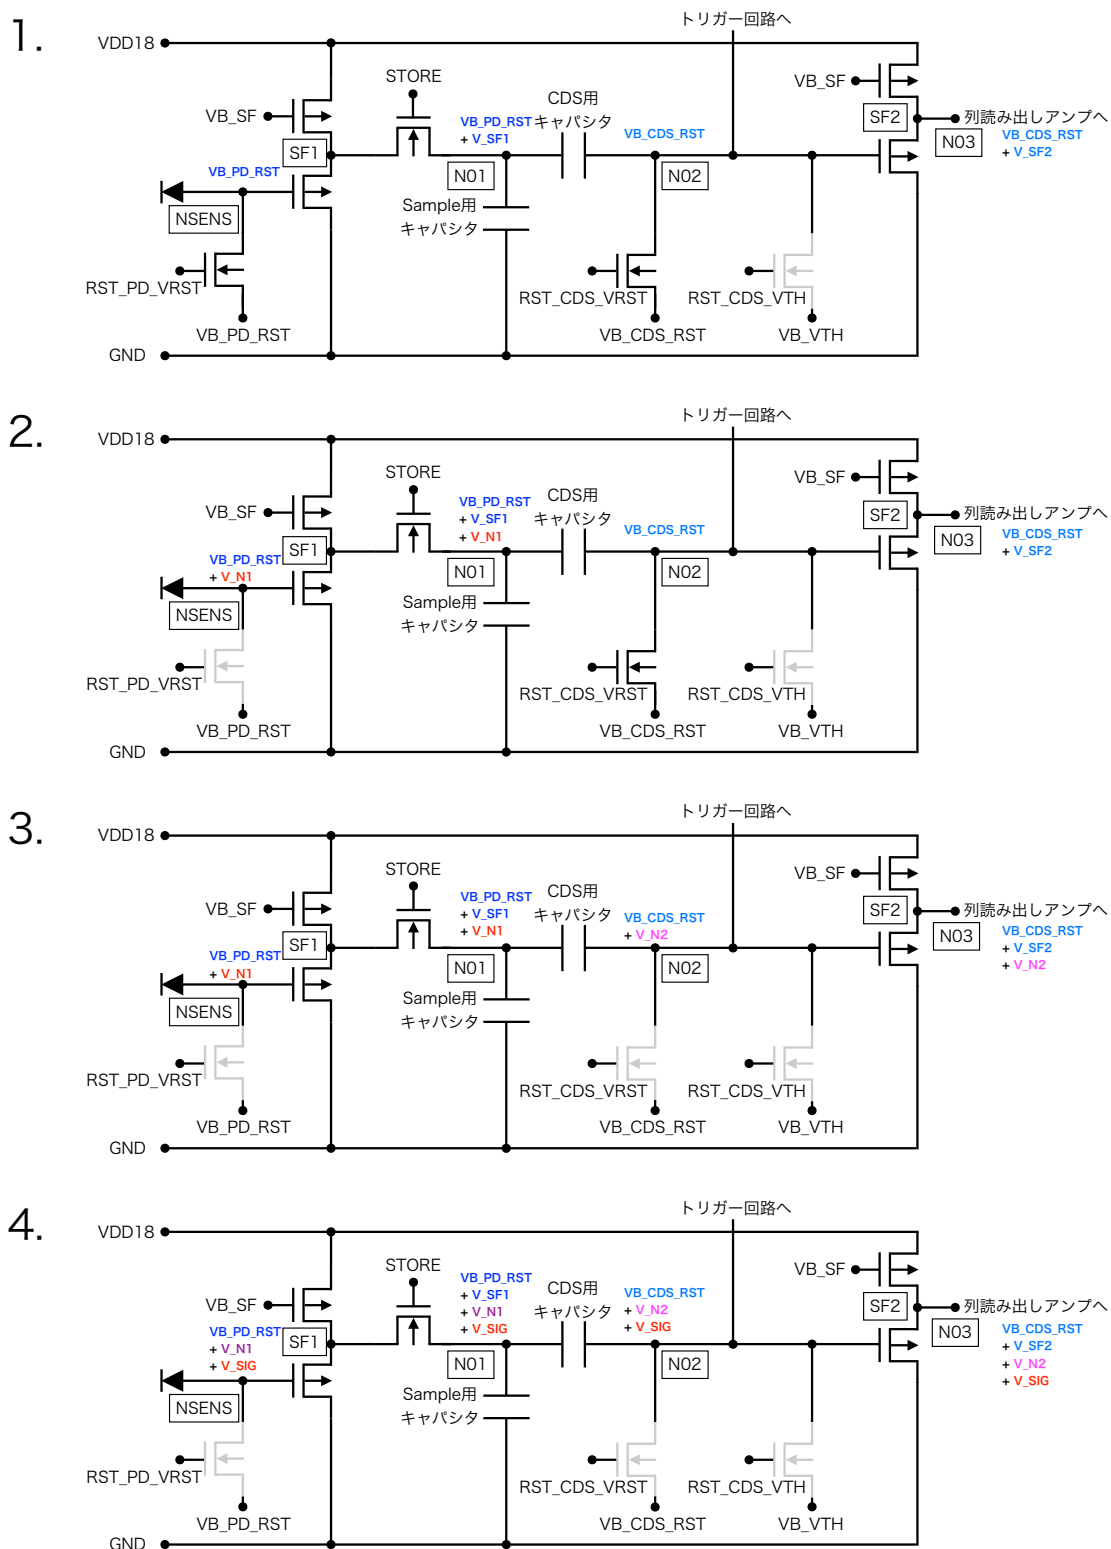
1.

トリガー回路へ

VDD18

VB_SF

STORE

CDS用

VB_PD_RST + V_SF1

キャパシタ

VB_CDS_RST

VB_SF

SF2

列読み出しアンプへ

N03

VB_CDS_RST + V_SF2

SF1

VB_PD_RST

N01

N02

NSENS

Sample用 キャパシタ

RST_PD_VRST

RST_CDS_VRST

RST_CDS_VTH

VB_PD_RST

VB_CDS_RST

VB_VTH

GND

2.

トリガー回路へ

VDD18

VB_SF

STORE

VB_PD_RST + V_SF1 + V_N1

CDS用 キャパシタ

VB_CDS_RST

VB_SF

SF2

列読み出しアンプへ

N03

VB_CDS_RST + V_SF2

VB_PD_RST + V_N1

SF1

N01

N02

NSENS

Sample用 キャパシタ

RST_PD_VRST

RST_CDS_VRST

RST_CDS_VTH

VB_PD_RST

VB_CDS_RST

VB_VTH

GND

3.

トリガー回路へ

VDD18

VB_SF

STORE

VB_PD_RST + V_SF1 + V_N1

CDS用 キャパシタ

VB_CDS_RST + V_N2

VB_SF

SF2

列読み出しアンプへ

N03

VB_CDS_RST + V_SF2 + V_N2

VB_PD_RST + V_N1

SF1

N01

N02

NSENS

Sample用 キャパシタ

RST_PD_VRST

RST_CDS_VRST

RST_CDS_VTH

VB_PD_RST

VB_CDS_RST

VB_VTH

GND

4.

トリガー回路へ

VDD18

STORE

VB_PD_RST + V_SF1 + V_N1 + V_SIG

CDS用 キャパシタ

VB_CDS_RST + V_N2 + V_SIG

VB_SF

SF2

列読み出しアンプへ

N03

VB_CDS_RST + V_SF2 + V_N2 + V_SIG

VB_SF

VB_PD_RST + V_N1 + V_SIG

SF1

N01

N02

NSENS

Sample用 キャパシタ

RST_PD_VRST

RST_CDS_VRST

RST_CDS_VTH

VB_PD_RST

VB_CDS_RST

VB_VTH

GND